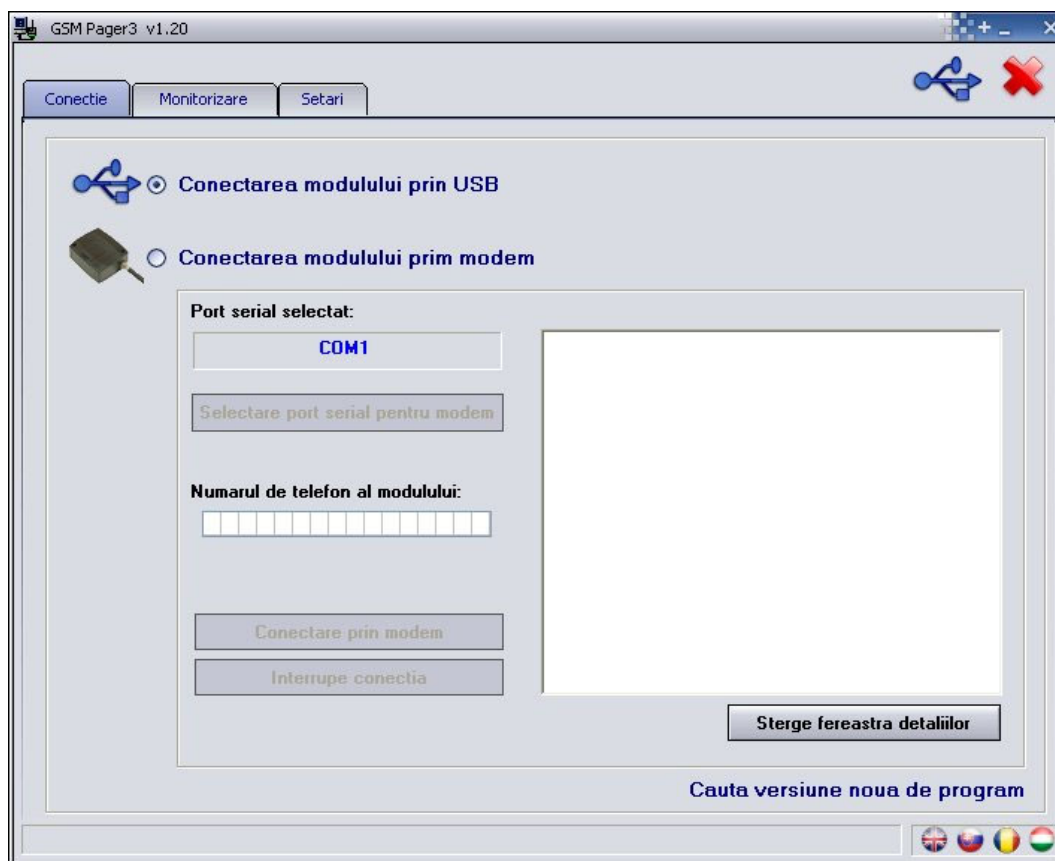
GSM Pager3 v1.20

Conectie
Monitorizare
Setari

Conectarea modulului prin USB

Conectarea modulului prim modem

Port serial selectat:

COM1

Selectare port serial pentru modem

Numarul de telefon al modulului:

Conectare prin modem

Interrupe conectia

Sterge fereastra detaliilor

Cauta versiune noua de program